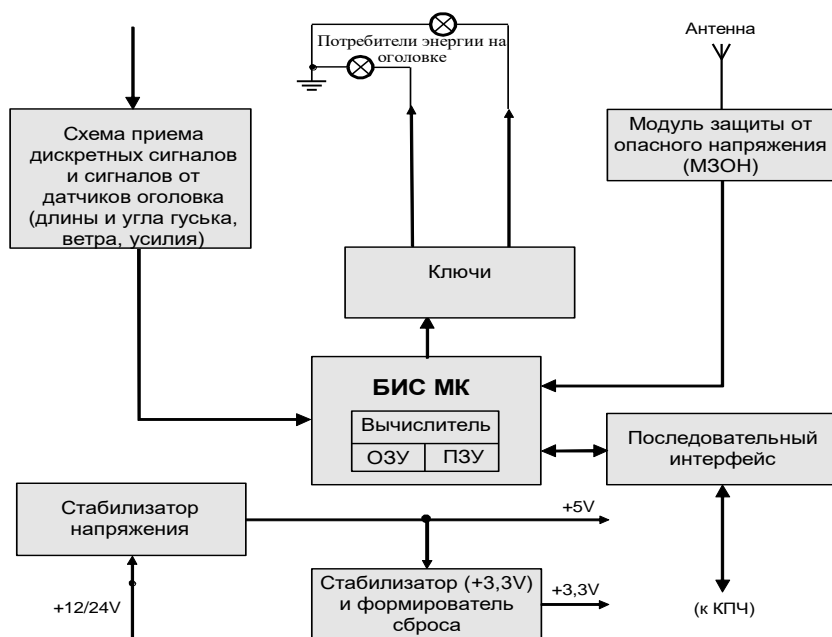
Потребители энергии на оголовке

Антенна

Схема приема дискретных сигналов и сигналов от датчиков оголовка (длины и угла гуська, ветра, усилия)

Модуль защиты от опасного напряжения (МЗОН)

Ключи

БИС МК

| Вычислитель | |
|---|---|
| ОЗУ | ПЗУ |

Последовательный интерфейс

Стабилизатор напряжения

+5V

+12/24V

Стабилизатор (+3,3V) и формирователь сброса

+3,3V

(к КПЧ)